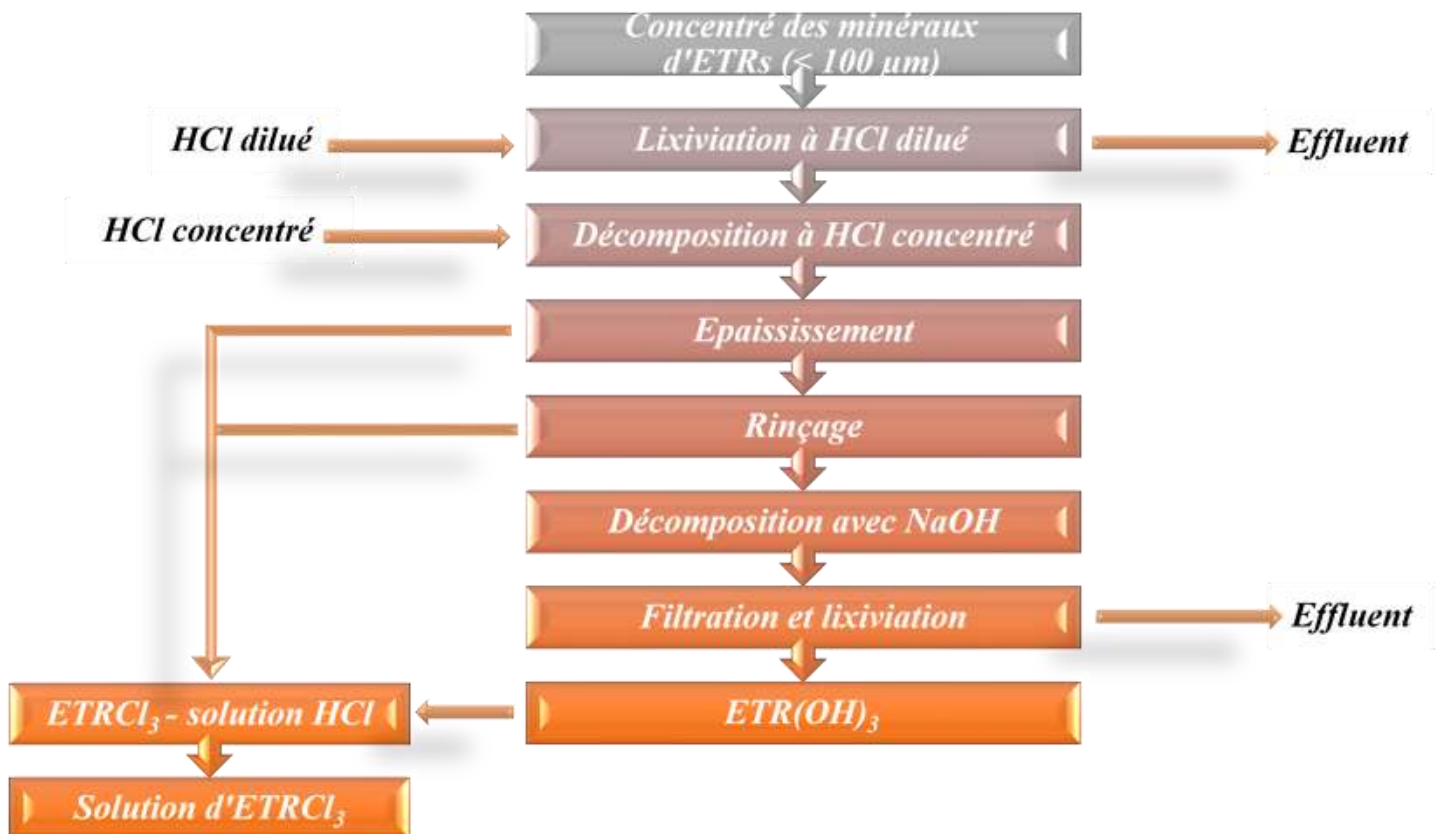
Concentré des minéraux d'ETRs (< 100 µm)

HCl dilué

Lixiviation à HCl dilué

Effluent

HCl concentré

Décomposition à HCl concentré

Epaississement

Rinçage

Décomposition avec NaOH

Filtration et lixiviation

Effluent

$ETRCl_3$ - solution HCl

$ETR(OH)_3$

Solution d'$ETRCl_3$